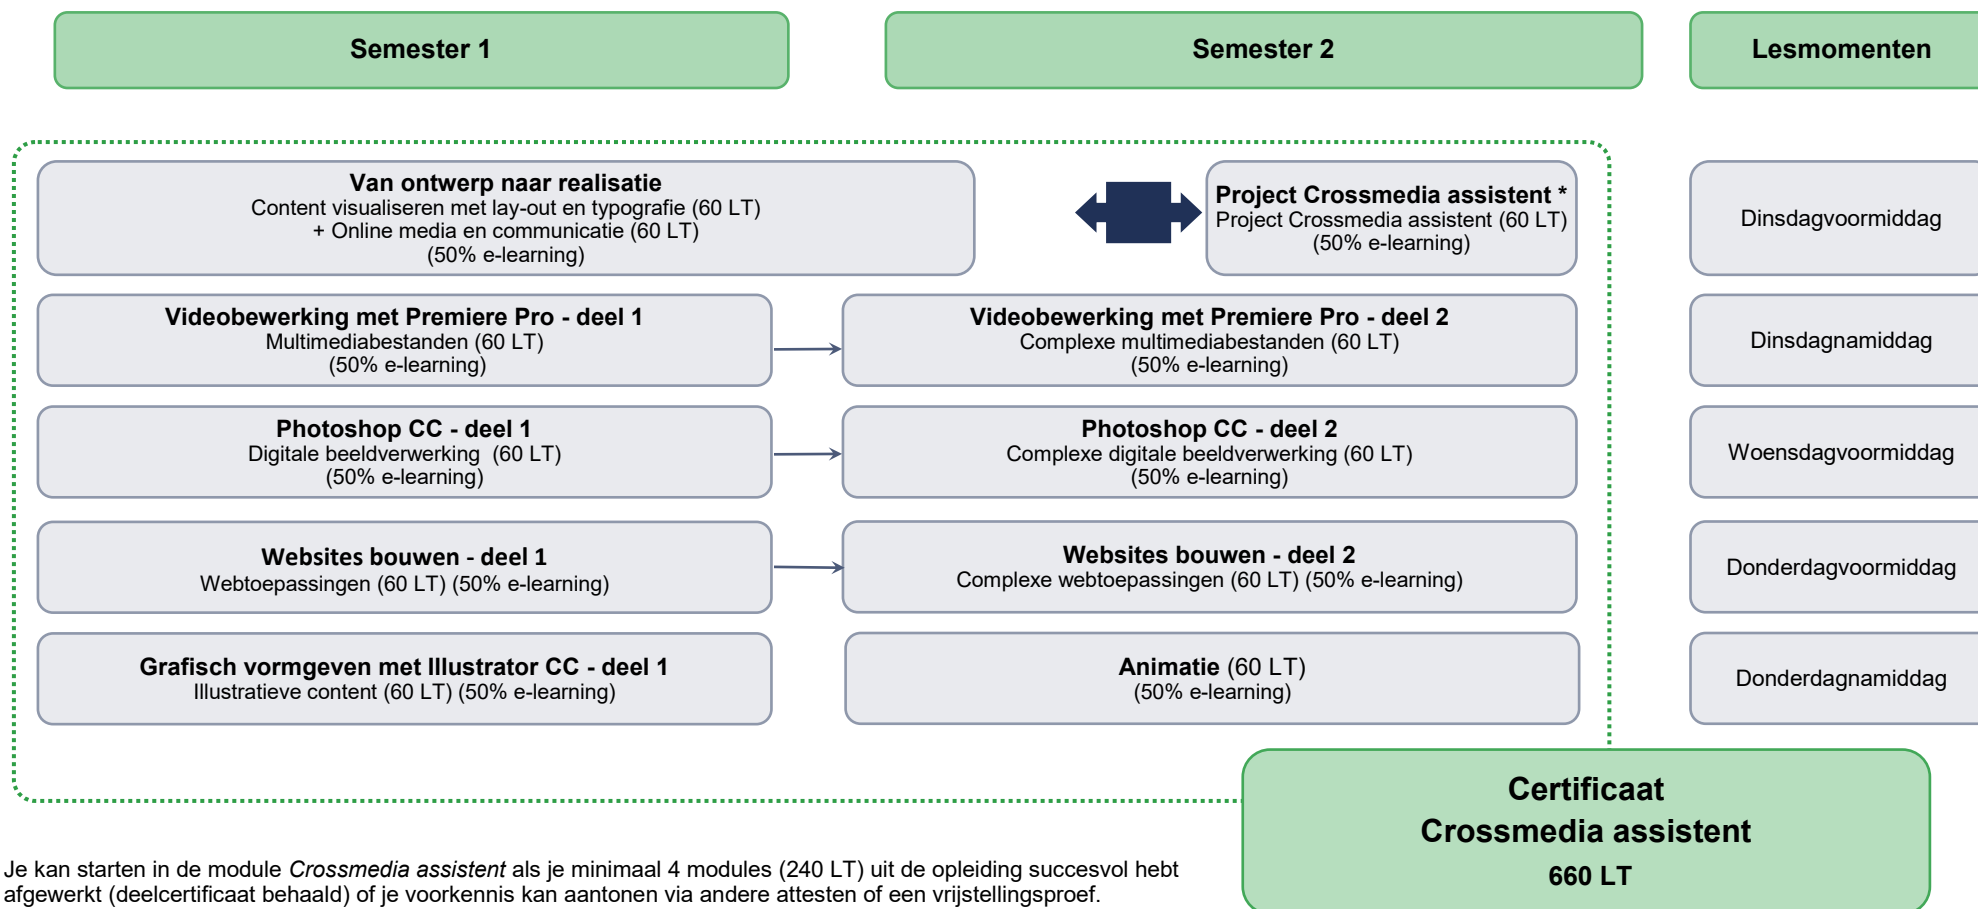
Semester 1

Semester 2

Lesmomenten

Van ontwerp naar realisatie
Content visualiseren met lay-out en typografie (60 LT)
+ Online media en communicatie (60 LT)
(50% e-learning)

Project Crossmedia assistent *
Project Crossmedia assistent (60 LT)
(50% e-learning)

Dinsdagvoormiddag

Videobewerking met Premiere Pro - deel 1
Multimediabestanden (60 LT)
(50% e-learning)

Videobewerking met Premiere Pro - deel 2
Complexe multimediabestanden (60 LT)
(50% e-learning)

Dinsdagnamiddag

Photoshop CC - deel 1
Digitale beeldverwerking (60 LT)
(50% e-learning)

Photoshop CC - deel 2
Complexe digitale beeldverwerking (60 LT)
(50% e-learning)

Woensdagvoormiddag

Websites bouwen - deel 1
Webtoepassingen (60 LT) (50% e-learning)

Websites bouwen - deel 2
Complexe webtoepassingen (60 LT) (50% e-learning)

Donderdagvoormiddag

Grafisch vormgeven met Illustrator CC - deel 1
Illustratieve content (60 LT) (50% e-learning)

Animatie (60 LT)
(50% e-learning)

Donderdagnamiddag

Certificaat
Crossmedia assistent
660 LT

Je kan starten in de module *Crossmedia assistent* als je minimaal 4 modules (240 LT) uit de opleiding succesvol hebt afgewerkt (deelcertificaat behaald) of je voorkennis kan aantonen via andere attesten of een vrijstellingsproef.